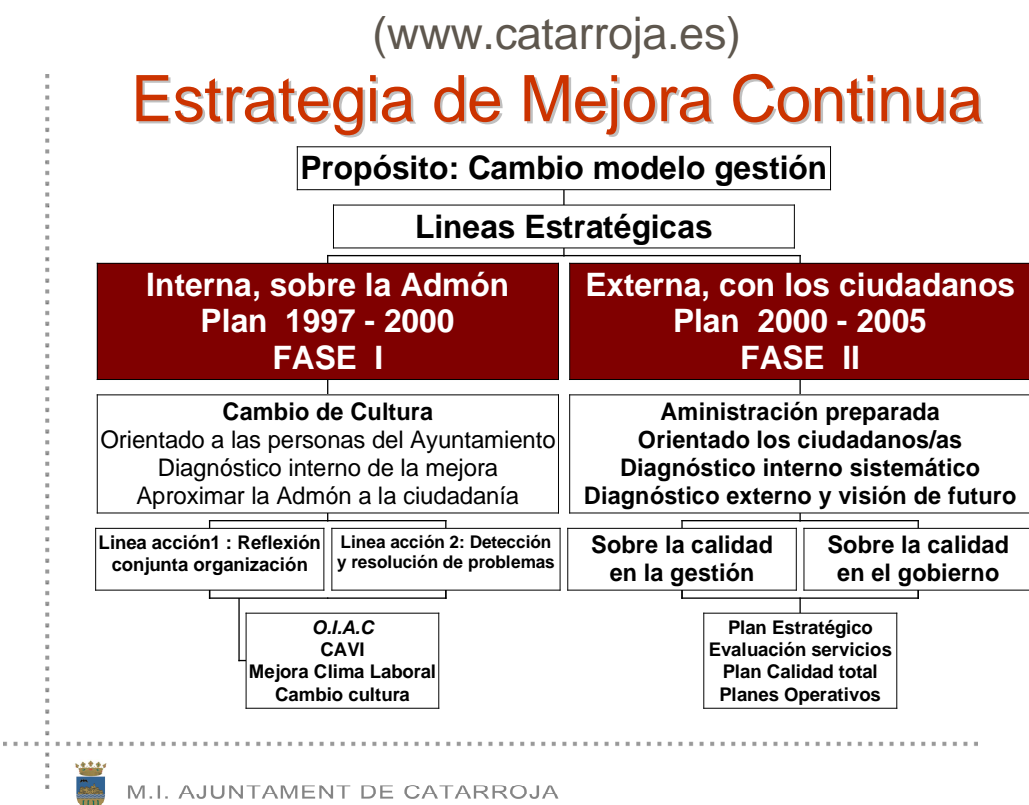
(www.catarroja.es)

Estrategia de Mejora Continua

Propósito: Cambio modelo gestión

Lineas Estratégicas

Interna, sobre la Admón
Plan 1997 - 2000
FASE I

Externa, con los ciudadanos
Plan 2000 - 2005
FASE II

Cambio de Cultura
Orientado a las personas del Ayuntamiento
Diagnóstico interno de la mejora
Aproximar la Admón a la ciudadanía

Aministración preparada
Orientado los ciudadanos/as
Diagnóstico interno sistemático
Diagnóstico externo y visión de futuro

Linea acción1 : Reflexión conjunta organización

Linea acción 2: Detección y resolución de problemas

Sobre la calidad en la gestión

Sobre la calidad en el gobierno

O.I.A.C
CAVI
Mejora Clima Laboral
Cambio cultura

Plan Estratégico
Evaluación servicios
Plan Calidad total
Planes Operativos

M.I. AJUNTAMENT DE CATARROJA